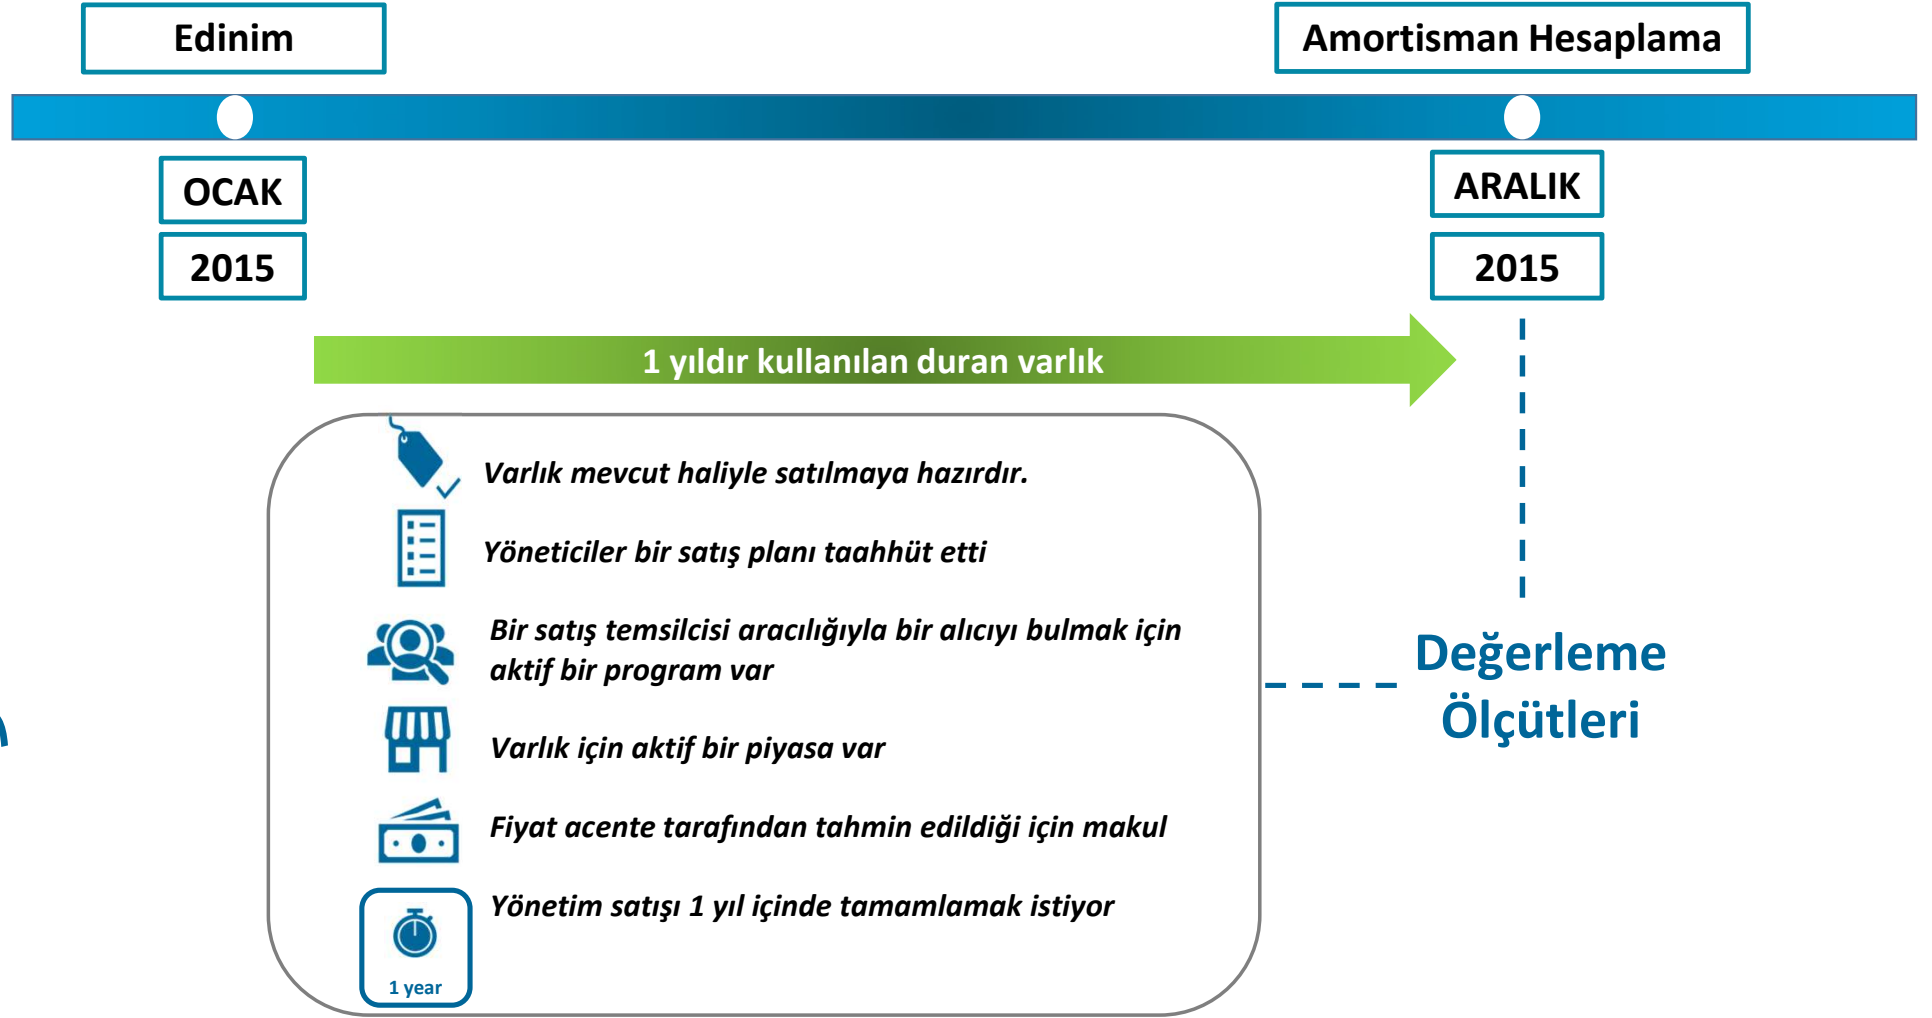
Edinim

Amortisman Hesaplama

OCAK

2015

ARALIK

2015

1 yıldır kullanılan duran varlık

Varlık mevcut haliyle satılmaya hazırdır.

Yöneticiler bir satış planı taahhüt etti

Bir satış temsilcisi aracılığıyla bir alıcıyı bulmak için aktif bir program var

Varlık için aktif bir piyasa var

Fiyat acente tarafından tahmin edildiği için makul

Yönetim satışı 1 yıl içinde tamamlamak istiyor

1 year

Değerleme Ölçütleri